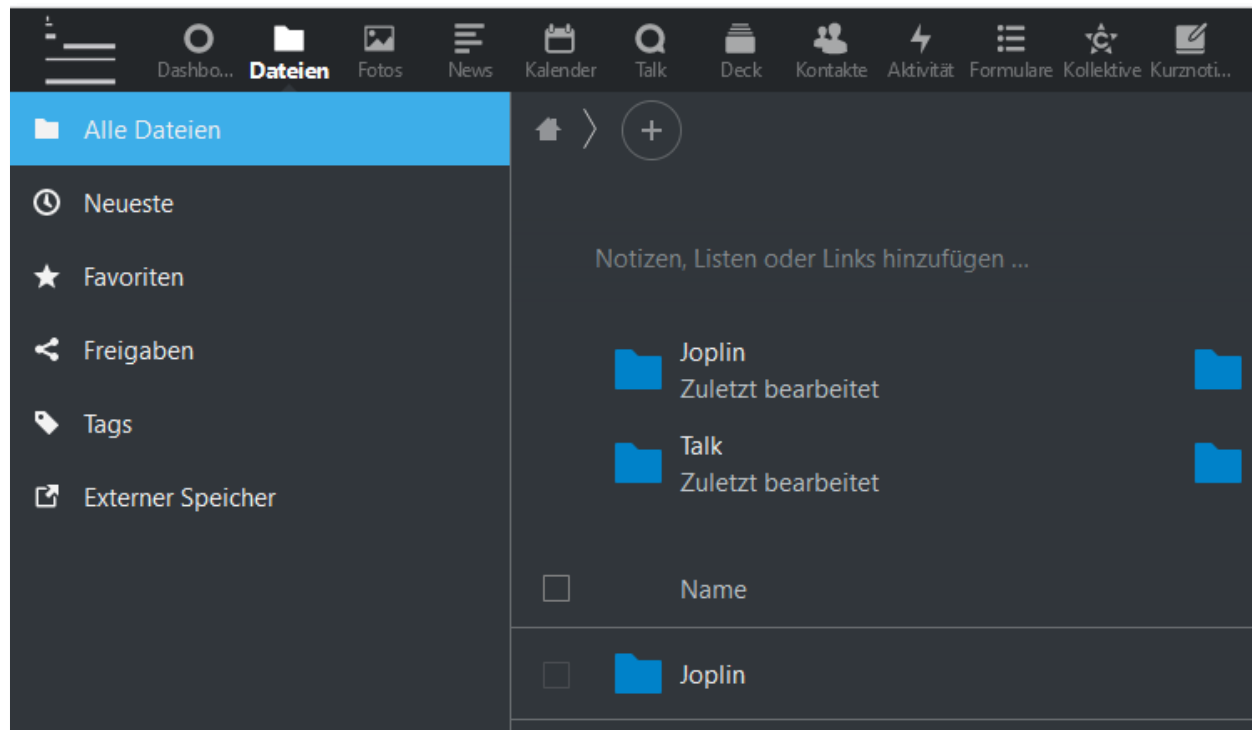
Dashbo... Dateien Fotos News Kalender Talk Deck Kontakte Aktivität Formulare Kollektive Kurznoti...

Alle Dateien

Neueste

Favoriten

Freigaben

Tags

Externer Speicher

Notizen, Listen oder Links hinzufügen ...

Joplin
Zuletzt bearbeitet

Talk
Zuletzt bearbeitet

Name

Joplin